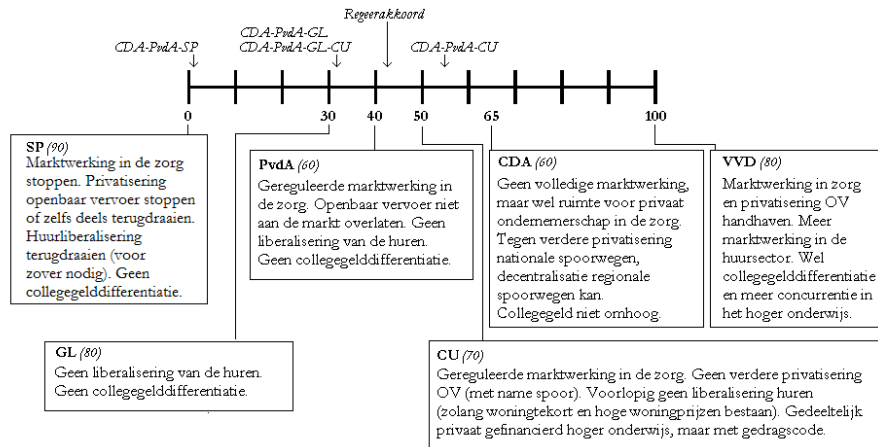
Regeerakkoord

CDA-PvdA-GL
CDA-PvdA-GL-CU

CDA-PvdA-SP

CDA-PvdA-CU

0

30

40

50

65

100

**SP** *(90)*
Marktwerking in de zorg stoppen. Privatisering openbaar vervoer stoppen of zelfs deels terugdraaien. Huurliberalisering terugdraaien (voor zover nodig). Geen collegegelddifferentiatie.

**PvdA** *(60)*
Gereguleerde marktwerking in de zorg. Openbaar vervoer niet aan de markt overlaten. Geen liberalisering van de huren. Geen collegegelddifferentiatie.

**CDA** *(60)*
Geen volledige marktwerking, maar wel ruimte voor privaat ondernemerschap in de zorg. Tegen verdere privatisering nationale spoorwegen, decentralisatie regionale spoorwegen kan. Collegegeld niet omhoog.

**VVD** *(80)*
Marktwerking in zorg en privatisering OV handhaven. Meer marktwerking in de huursector. Wel collegegelddifferentiatie en meer concurrentie in het hoger onderwijs.

**GL** *(80)*
Geen liberalisering van de huren. Geen collegegelddifferentiatie.

**CU** *(70)*
Gereguleerde marktwerking in de zorg. Geen verdere privatisering OV (met name spoor). Voorlopig geen liberalisering huren (zolang woningtekort en hoge woningprijzen bestaan). Gedeeltelijk privaat gefinancierd hoger onderwijs, maar met gedragscode.